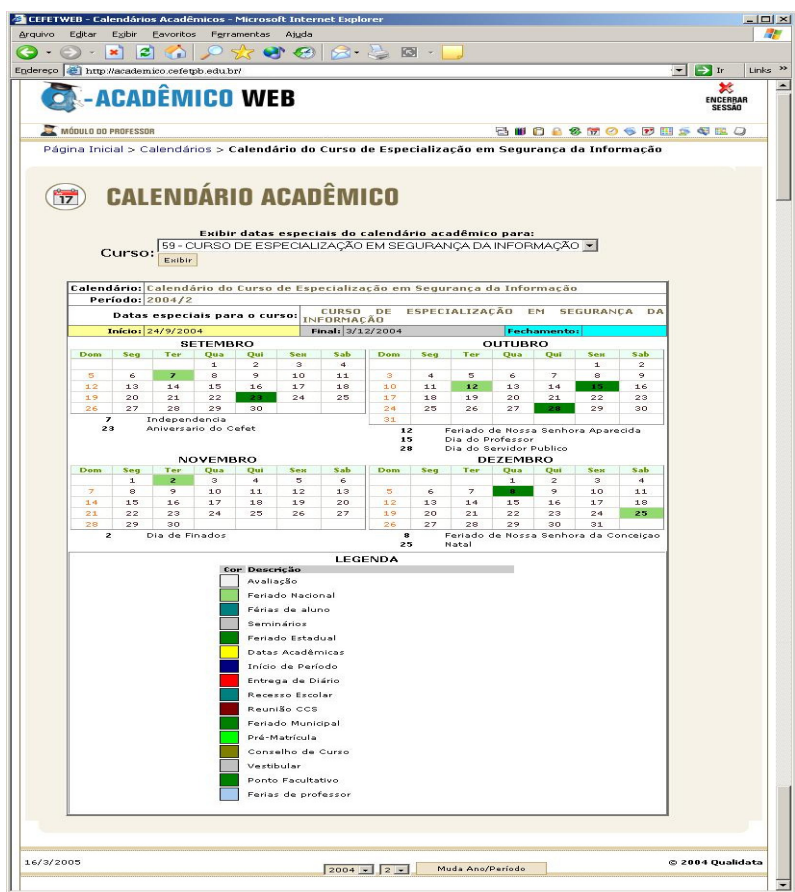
CEFETWEB - Calendários Acadêmicos - Microsoft Internet Explorer

Arquivo Editar Exibir Favoritos Ferramentas Ajuda

Endereço http://academico.cefetpb.edu.br/ Ir Links

ACADÊMICO WEB

ENCERRAR SESSÃO

MÓDULO DO PROFESSOR

Página Inicial > Calendários > Calendário do Curso de Especialização em Segurança da Informação

CALENDÁRIO ACADÊMICO

Exibir datas especiais do calendário acadêmico para:

Curso: 59 - CURSO DE ESPECIALIZAÇÃO EM SEGURANÇA DA INFORMAÇÃO

Exibir

Calendário: Calendário do Curso de Especialização em Segurança da Informação

Período: 2004/2

Datas especiais para o curso: CURSO DE ESPECIALIZAÇÃO EM SEGURANÇA DA INFORMAÇÃO

Início: 24/9/2004 Final: 3/12/2004 Fechamento:

SETEMBRO

| Dom | Seg | Ter | Qua | Qui | Sex | Sab |
|---|---|---|---|---|---|---|
| | | | 1 | 2 | 3 | 4 |
| 5 | 6 | 7 | 8 | 9 | 10 | 11 |
| 12 | 13 | 14 | 15 | 16 | 17 | 18 |
| 19 | 20 | 21 | 22 | 23 | 24 | 25 |
| 26 | 27 | 28 | 29 | 30 | | |

7 Independencia
23 Aniversario do Cefet

OUTUBRO

| Dom | Seg | Ter | Qua | Qui | Sex | Sab |
|---|---|---|---|---|---|---|
| | | | | | 1 | 2 |
| 3 | 4 | 5 | 6 | 7 | 8 | 9 |
| 10 | 11 | 12 | 13 | 14 | 15 | 16 |
| 17 | 18 | 19 | 20 | 21 | 22 | 23 |
| 24 | 25 | 26 | 27 | 28 | 29 | 30 |
| 31 | | | | | | |

12 Feriado de Nossa Senhora Aparecida
15 Dia do Professor
28 Dia do Servidor Publico

NOVEMBRO

| Dom | Seg | Ter | Qua | Qui | Sex | Sab |
|---|---|---|---|---|---|---|
| | 1 | 2 | 3 | 4 | 5 | 6 |
| 7 | 8 | 9 | 10 | 11 | 12 | 13 |
| 14 | 15 | 16 | 17 | 18 | 19 | 20 |
| 21 | 22 | 23 | 24 | 25 | 26 | 27 |
| 28 | 29 | 30 | | | | |

2 Dia de Finados

DEZEMBRO

| Dom | Seg | Ter | Qua | Qui | Sex | Sab |
|---|---|---|---|---|---|---|
| | | | 1 | 2 | 3 | 4 |
| 5 | 6 | 7 | 8 | 9 | 10 | 11 |
| 12 | 13 | 14 | 15 | 16 | 17 | 18 |
| 19 | 20 | 21 | 22 | 23 | 24 | 25 |
| 26 | 27 | 28 | 29 | 30 | 31 | |

8 Feriado de Nossa Senhora da Conceiçao
25 Natal

LEGENDA

| Cor | Descrição |
|---|---|
| | Avaliação |
| | Feriado Nacional |
| | Férias de aluno |
| | Seminários |
| | Feriado Estadual |
| | Datas Acadêmicas |
| | Início de Período |
| | Entrega de Diário |
| | Recesso Escolar |
| | Reunião CCS |
| | Feriado Municipal |
| | Pré-Matrícula |
| | Conselho de Curso |
| | Vestibular |
| | Ponto Facultativo |
| | Ferias de professor |

16/3/2005 2004 2 Muda Ano/Período © 2004 Qualidata